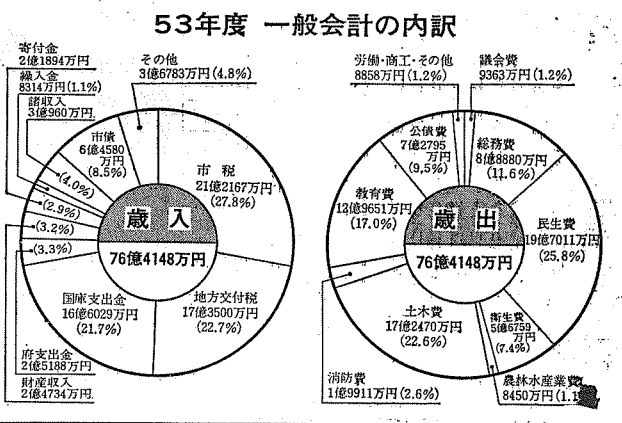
53年度 一般会計の内訳

寄付金
2億1894万円
繰入金
8314万円(1.1%)
諸収入
3億960万円

その他
3億6783万円(4.8%)

市債
6億4580万円
(8.5%)

(4.0%)
(2.9%)
(3.2%)
(3.3%)

市 税
21億2167万円
(27.8%)

歳 入
76億4148万円

国庫支出金
16億6029万円
(21.7%)

地方交付税
17億3500万円
(22.7%)

府支出金
2億5188万円
財産収入
2億4734万円

労働・商工・その他
8858万円(1.2%)

議会費
9363万円(1.2%)

公債費
7億2795万円
(9.5%)

総務費
8億8880万円
(11.6%)

教育費
12億9651万円
(17.0%)

歳 出
76億4148万円

民生費
19億7011万円
(25.8%)

土木費
17億2470万円
(22.6%)

衛生費
5億6759万円
(7.4%)

消防費
1億9911万円(2.6%)

農林水産業費
8450万円(1.1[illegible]